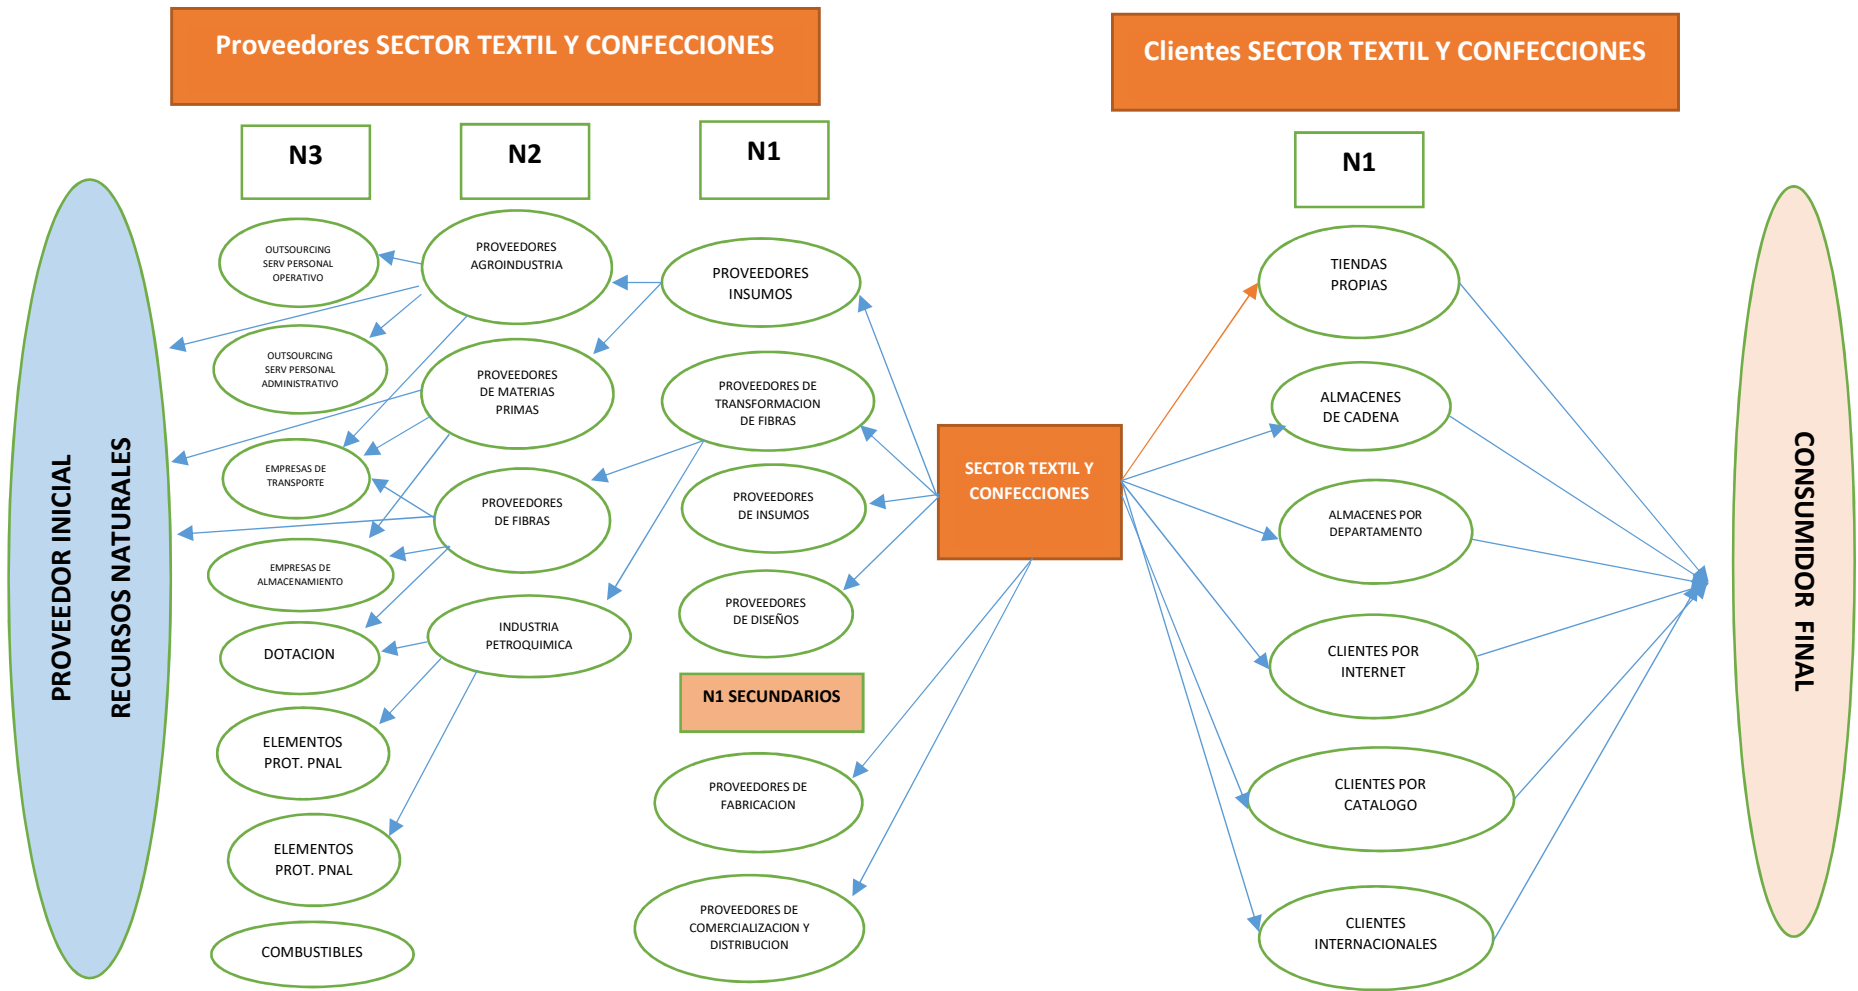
Proveedores SECTOR TEXTIL Y CONFECCIONES

Clientes SECTOR TEXTIL Y CONFECCIONES

N3

N2

N1

N1

PROVEEDOR INICIAL

RECURSOS NATURALES

OUTSOURCING SERV PERSONAL OPERATIVO

OUTSOURCING SERV PERSONAL ADMINISTRATIVO

EMPRESAS DE TRANSPORTE

EMPRESAS DE ALMACENAMIENTO

DOTACION

ELEMENTOS PROT. PNAL

ELEMENTOS PROT. PNAL

COMBUSTIBLES

PROVEEDORES AGROINDUSTRIA

PROVEEDORES DE MATERIAS PRIMAS

PROVEEDORES DE FIBRAS

INDUSTRIA PETROQUIMICA

PROVEEDORES INSUMOS

PROVEEDORES DE TRANSFORMACION DE FIBRAS

PROVEEDORES DE INSUMOS

PROVEEDORES DE DISEÑOS

N1 SECUNDARIOS

PROVEEDORES DE FABRICACION

PROVEEDORES DE COMERCIALIZACION Y DISTRIBUCION

SECTOR TEXTIL Y CONFECCIONES

TIENDAS PROPIAS

ALMACENES DE CADENA

ALMACENES POR DEPARTAMENTO

CLIENTES POR INTERNET

CLIENTES POR CATALOGO

CLIENTES INTERNACIONALES

CONSUMIDOR FINAL